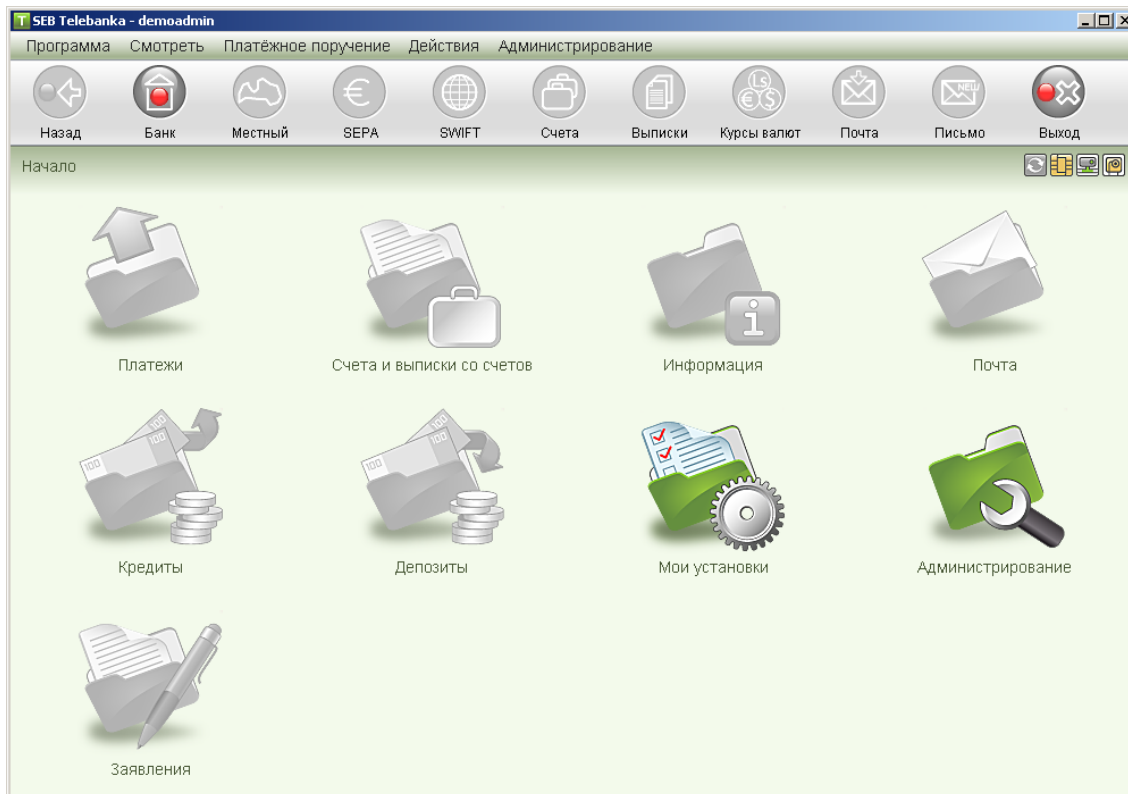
SEB Telebanka - demoadmin

Программа Смотреть Платёжное поручение Действия Администрирование

Назад Банк Местный SEPA SWIFT Счета Выписки Курсы валют Почта Письмо Выход

Начало

Платежи

Счета и выписки со счетов

Информация

Почта

Кредиты

Депозиты

Мои установки

Администрирование

Заявления